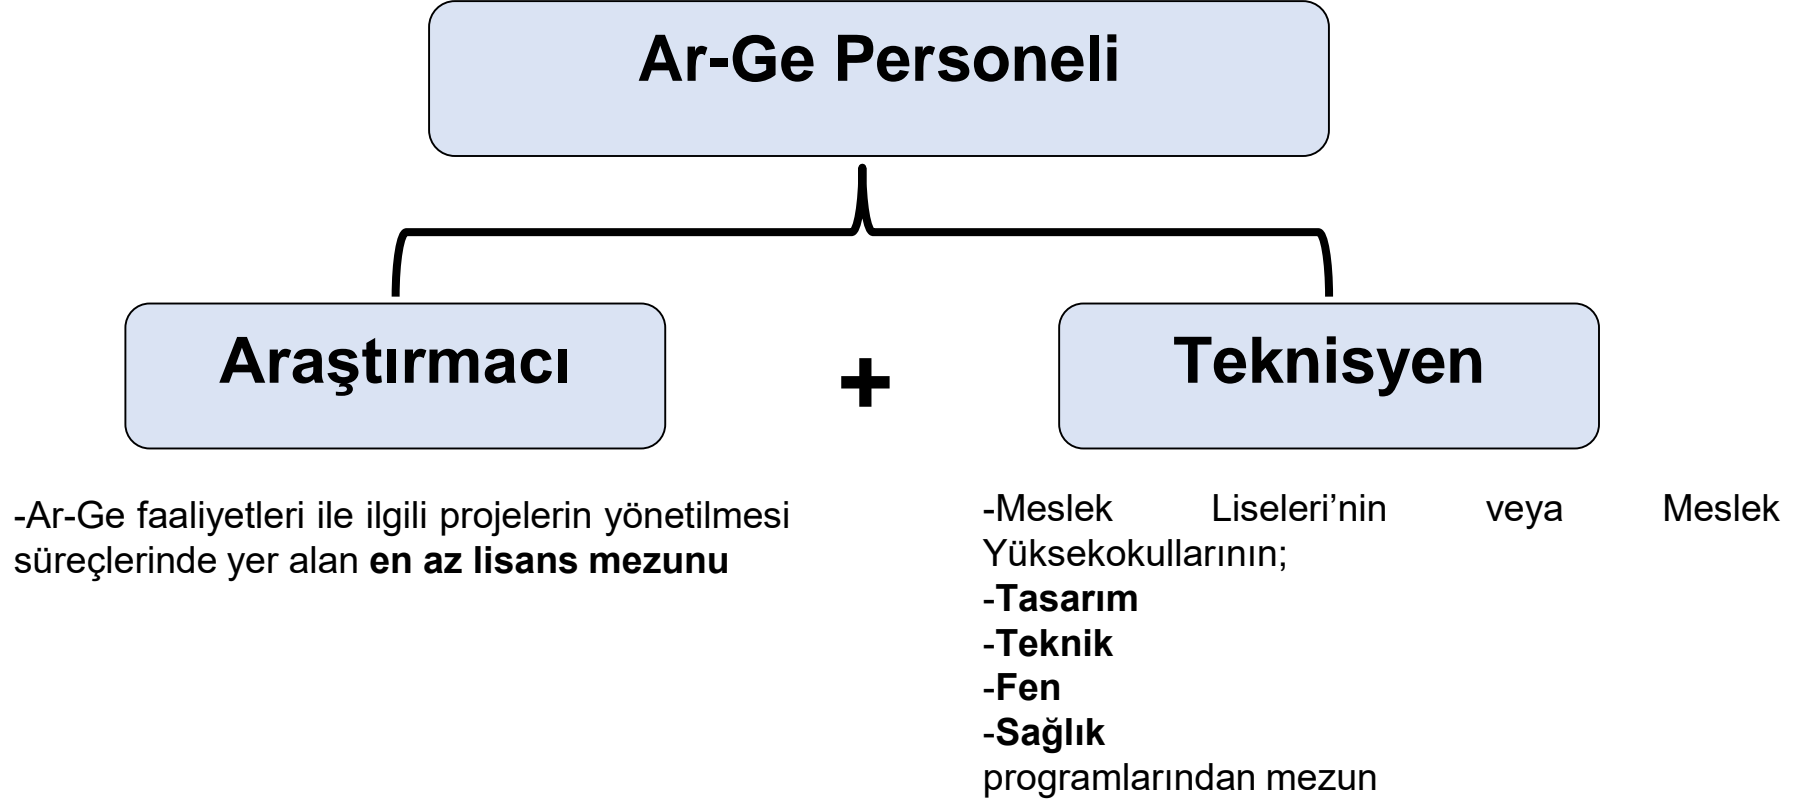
Ar-Ge Personeli

Araştırmacı

+

Teknisyen

-Ar-Ge faaliyetleri ile ilgili projelerin yönetilmesi süreçlerinde yer alan **en az lisans mezunu**

-Meslek Liseleri'nin veya Meslek Yüksekokullarının;
-**Tasarım**
-**Teknik**
-**Fen**
-**Sağlık**
programlarından mezun